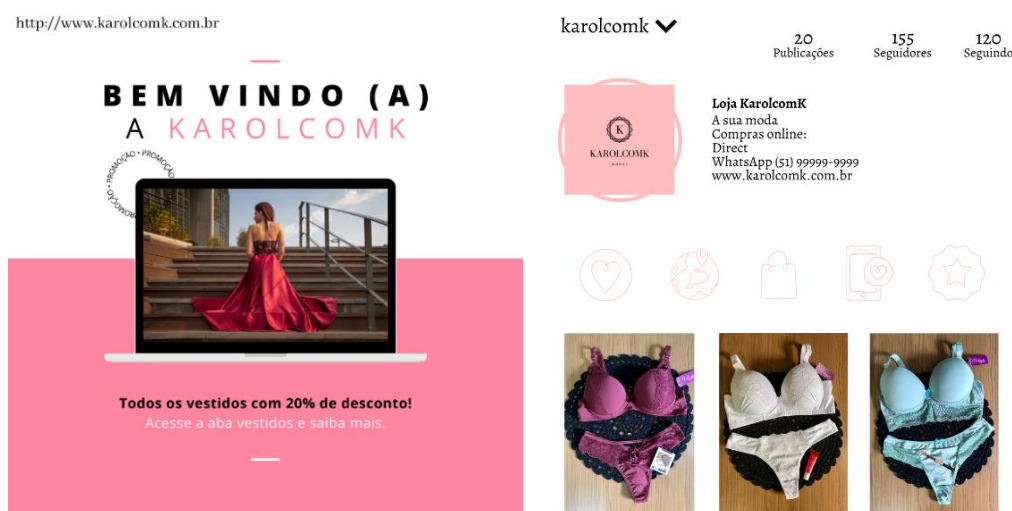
http://www.karolcomk.com.br

BEM VINDO (A)
A KAROLCOMK

PROMOÇÃO • PROMOÇÃO • PROMOÇÃO

Todos os vestidos com 20% de desconto!
Acesse a aba vestidos e saiba mais.

karolcomk

20 Publicações
155 Seguidores
120 Seguindo

K
KAROLCOMK
MODA

Loja KarolcomK
A sua moda
Compras online:
Direct
WhatsApp (51) 99999-9999
www.karolcomk.com.br